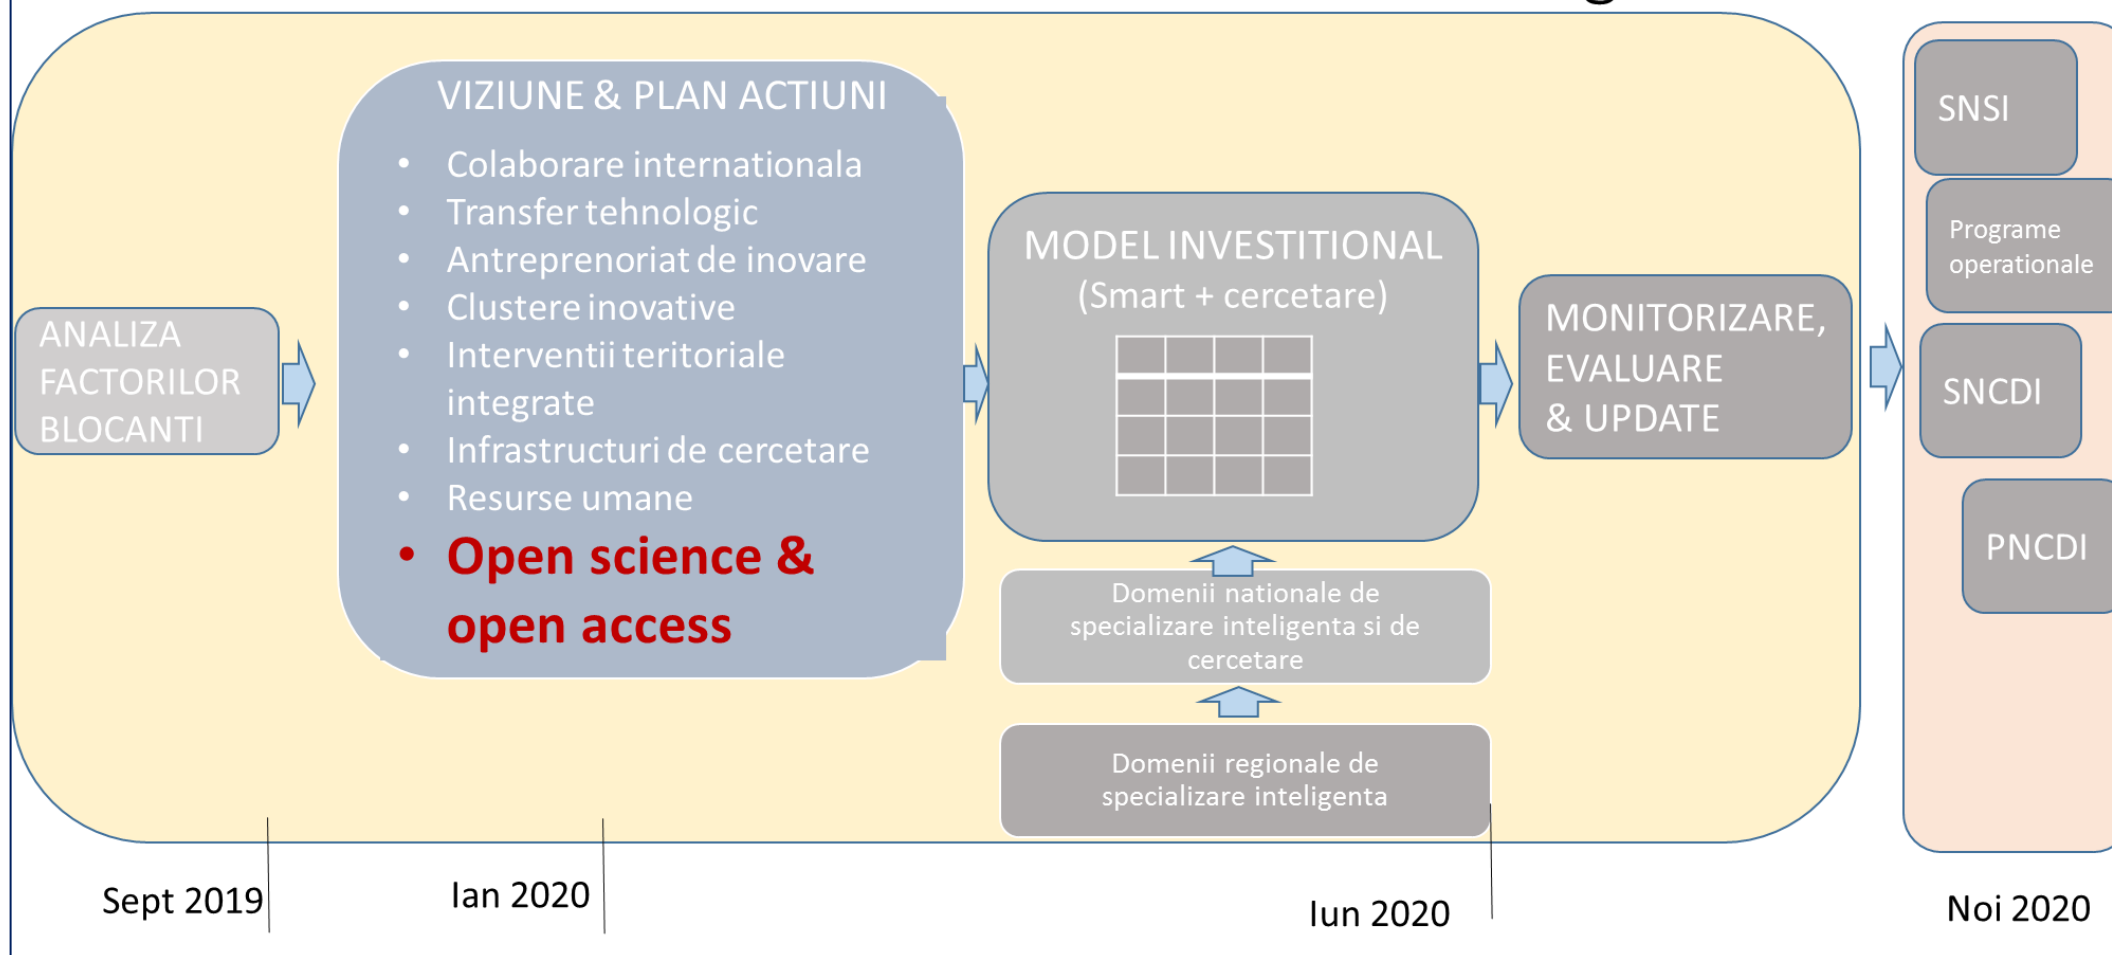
ANALIZA FACTORILOR BLOCANTI

VIZIUNE & PLAN ACTIUNI
• Colaborare internationala
• Transfer tehnologic
• Antreprenoriat de inovare
• Clustere inovative
• Interventii teritoriale integrate
• Infrastructuri de cercetare
• Resurse umane
• Open science & open access

MODEL INVESTITIONAL
(Smart + cercetare)

Domenii nationale de specializare inteligenta si de cercetare

Domenii regionale de specializare inteligenta

MONITORIZARE, EVALUARE & UPDATE

SNSI

Programe operationale

SNCDI

PNCDI

Sept 2019

Ian 2020

Iun 2020

Noi 2020